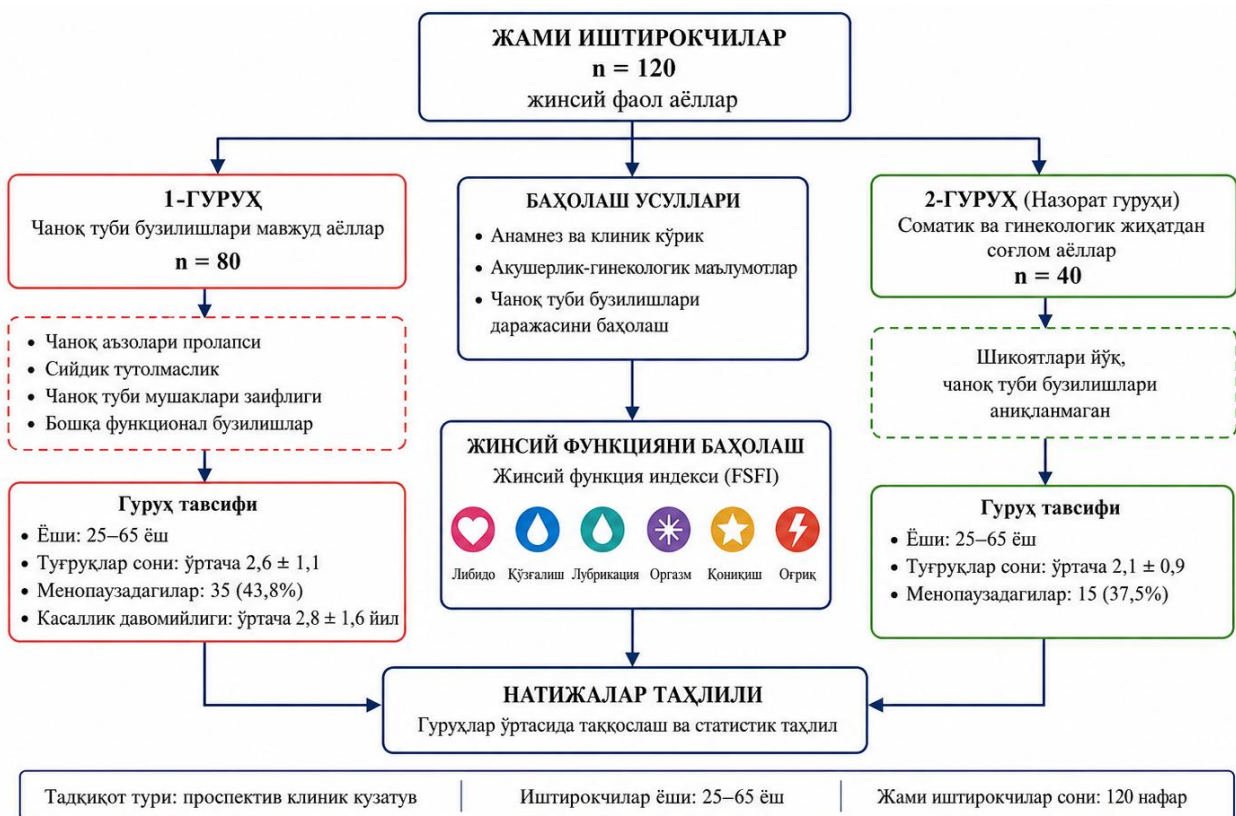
ЖАМИ ИШТИРОКЧИЛАР
n = 120
жинсий фаол аёллар

1-ГУРУҲ
Чаноқ туби бузилишлари мавжуд аёллар
n = 80

• Чаноқ аъзолари пролапси
• Сийдик тутолмаслик
• Чаноқ туби мушаклари заифлиги
• Бошқа функционал бузилишлар

Гуруҳ тавсифи
• Ёши: 25–65 ёш
• Туғруқлар сони: ўртача 2,6 ± 1,1
• Менопаузадагилар: 35 (43,8%)
• Касаллик давомийлиги: ўртача 2,8 ± 1,6 йил

БАҲОЛАШ УСУЛЛАРИ
• Анамнез ва клиник кўрик
• Акушерлик-гинекологик маълумотлар
• Чаноқ туби бузилишлари даражасини баҳолаш

ЖИНСИЙ ФУНКЦИЯНИ БАҲОЛАШ
Жинсий функция индекси (FSFI)
Либидо Қўзғалиш Лубрикация Оргазм Қониқиш Оғриқ

2-ГУРУҲ (Назорат гуруҳи)
Соматик ва гинекологик жиҳатдан соғлом аёллар
n = 40

Шикоятлари йўқ, чаноқ туби бузилишлари аниқланмаган

Гуруҳ тавсифи
• Ёши: 25–65 ёш
• Туғруқлар сони: ўртача 2,1 ± 0,9
• Менопаузадагилар: 15 (37,5%)

НАТИЖАЛАР ТАҲЛИЛИ
Гуруҳлар ўртасида таққослаш ва статистик таҳлил

Тадқиқот тури: проспектив клиник кузатув | Иштирокчилар ёши: 25–65 ёш | Жами иштирокчилар сони: 120 нафар